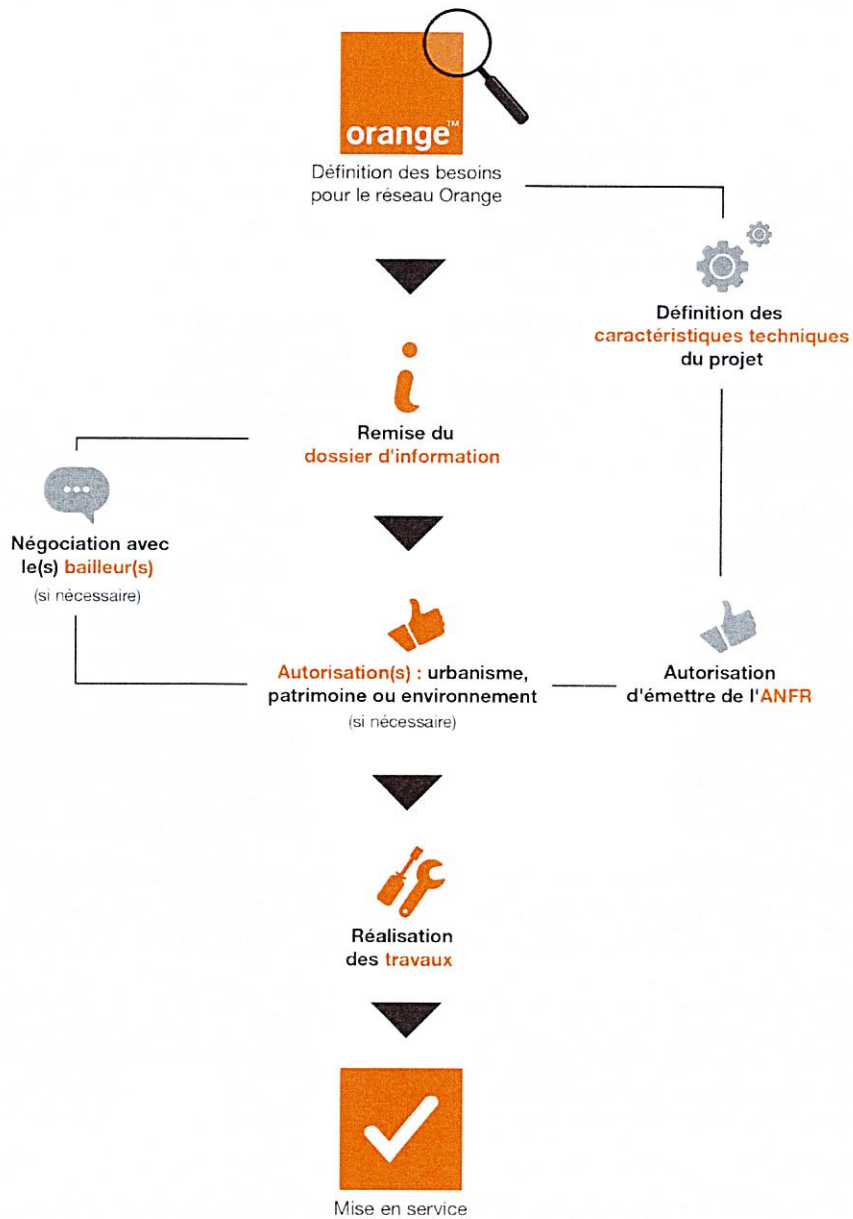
orange™

Définition des besoins pour le réseau Orange

Définition des caractéristiques techniques du projet

i

Remise du dossier d'information

Négociation avec le(s) bailleur(s)
(si nécessaire)

Autorisation(s) : urbanisme, patrimoine ou environnement
(si nécessaire)

Autorisation d'émettre de l'ANFR

Réalisation des travaux

Mise en service